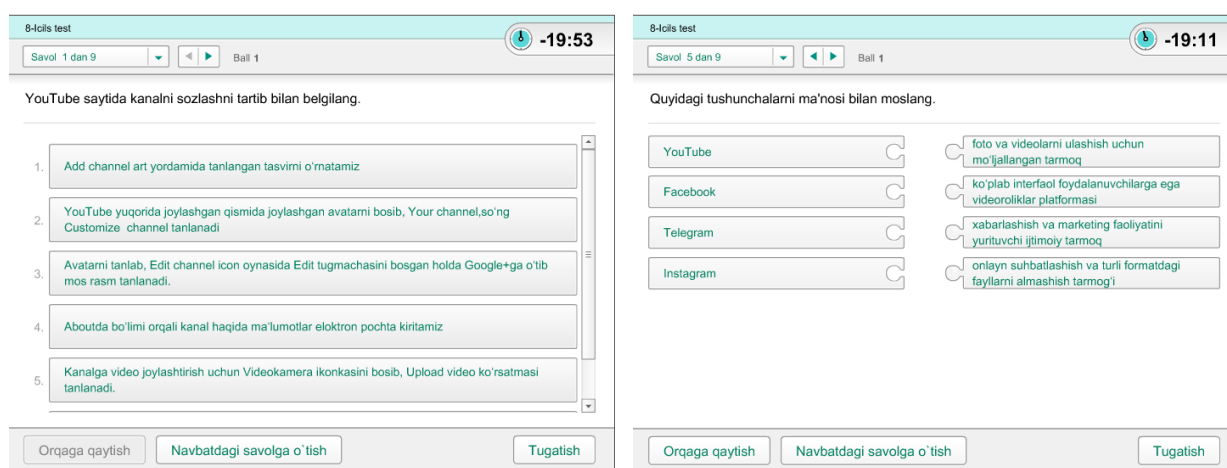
8-Icils test

-19:53

Savol 1 dan 9

Ball 1

YouTube saytida kanalni sozlashni tartib bilan belgilang.

1. Add channel art yordamida tanlangan tasvirni o'rnatamiz

2. YouTube yuqorida joylashgan qismida joylashgan avatarni bosib, Your channel,so'ng Customize channel tanlanadi

3. Avatarni tanlab, Edit channel icon oynasida Edit tugmachasini bosgan holda Google+ga o'tib mos rasm tanlanadi.

4. Aboutda bo'limi orqali kanal haqida ma'lumotlar eloktron pochta kiritamiz

5. Kanalga video joylashtirish uchun Videokamera ikonkasini bosib, Upload video ko'rsatmasi tanlanadi.

Orqaga qaytish

Navbatdagi savolga o`tish

Tugatish

8-Icils test

-19:11

Savol 5 dan 9

Ball 1

Quyidagi tushunchalarni ma'nosi bilan moslang.

YouTube

Facebook

Telegram

Instagram

foto va videolarni ulashish uchun mo'ljallangan tarmoq

ko'plab interfaol foydalanuvchilarga ega videoroliklar platformasi

xabarlashish va marketing faoliyatini yurituvchi ijtimoiy tarmoq

onlayn suhbatlashish va turli formatdagi fayllarni almashish tarmog'i

Orqaga qaytish

Navbatdagi savolga o`tish

Tugatish